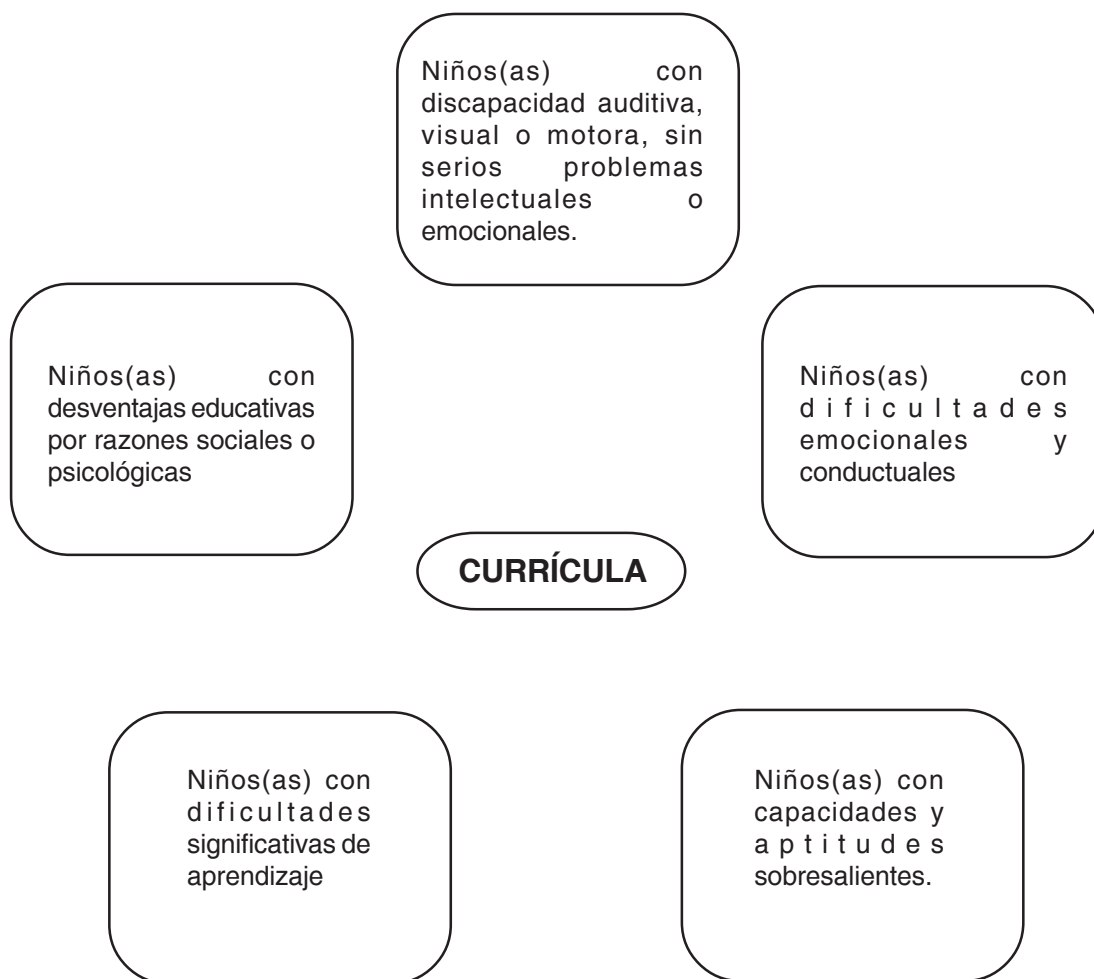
Niños(as) con discapacidad auditiva, visual o motora, sin serios problemas intelectuales o emocionales.

Niños(as) con desventajas educativas por razones sociales o psicológicas

Niños(as) con dificultades emocionales y conductuales

CURRÍCULA

Niños(as) con dificultades significativas de aprendizaje

Niños(as) con capacidades y aptitudes sobresalientes.